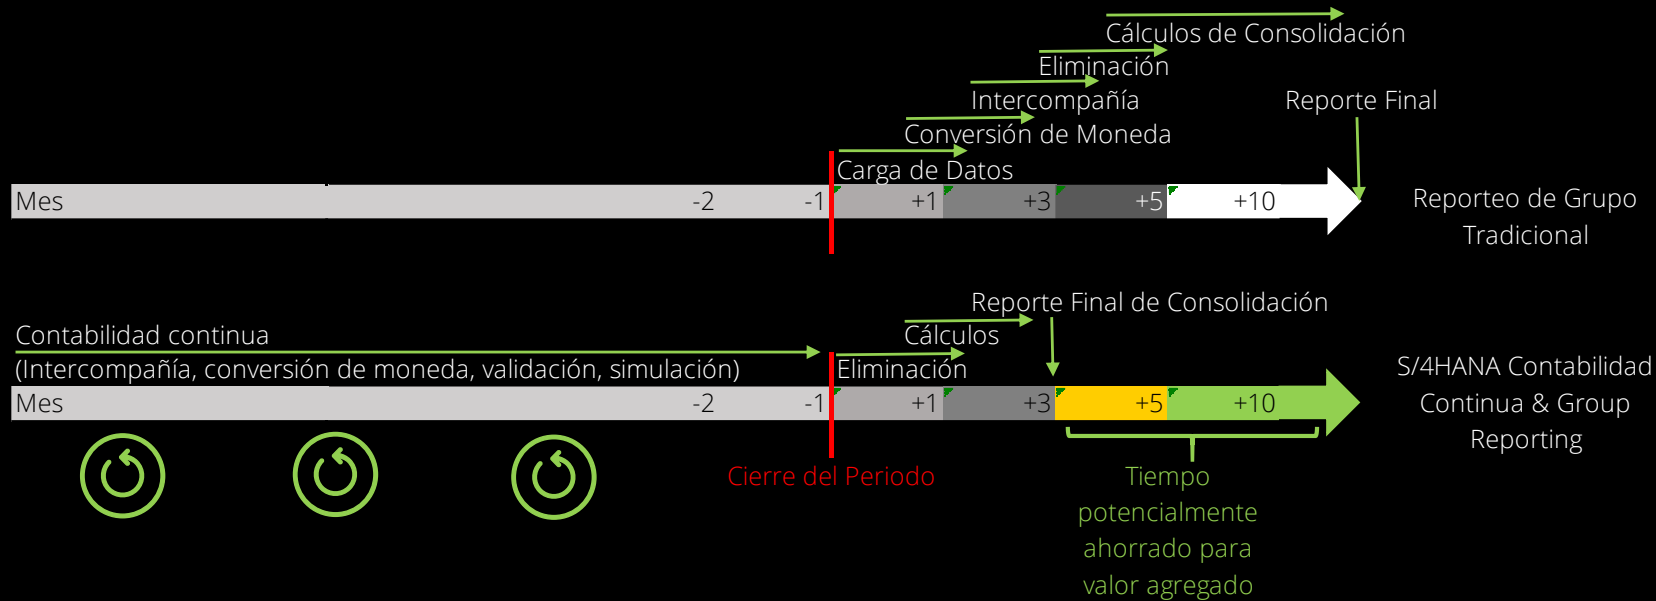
Cálculos de Consolidación

Eliminación

Intercompañía

Reporte Final

Conversión de Moneda

Carga de Datos

Mes -2 -1 +1 +3 +5 +10

Reporteo de Grupo Tradicional

Reporte Final de Consolidación

Cálculos

Contabilidad continua

(Intercompañía, conversión de moneda, validación, simulación)

Eliminación

Mes -2 -1 +1 +3 +5 +10

S/4HANA Contabilidad Continua & Group Reporting

Cierre del Periodo

Tiempo potencialmente ahorrado para valor agregado